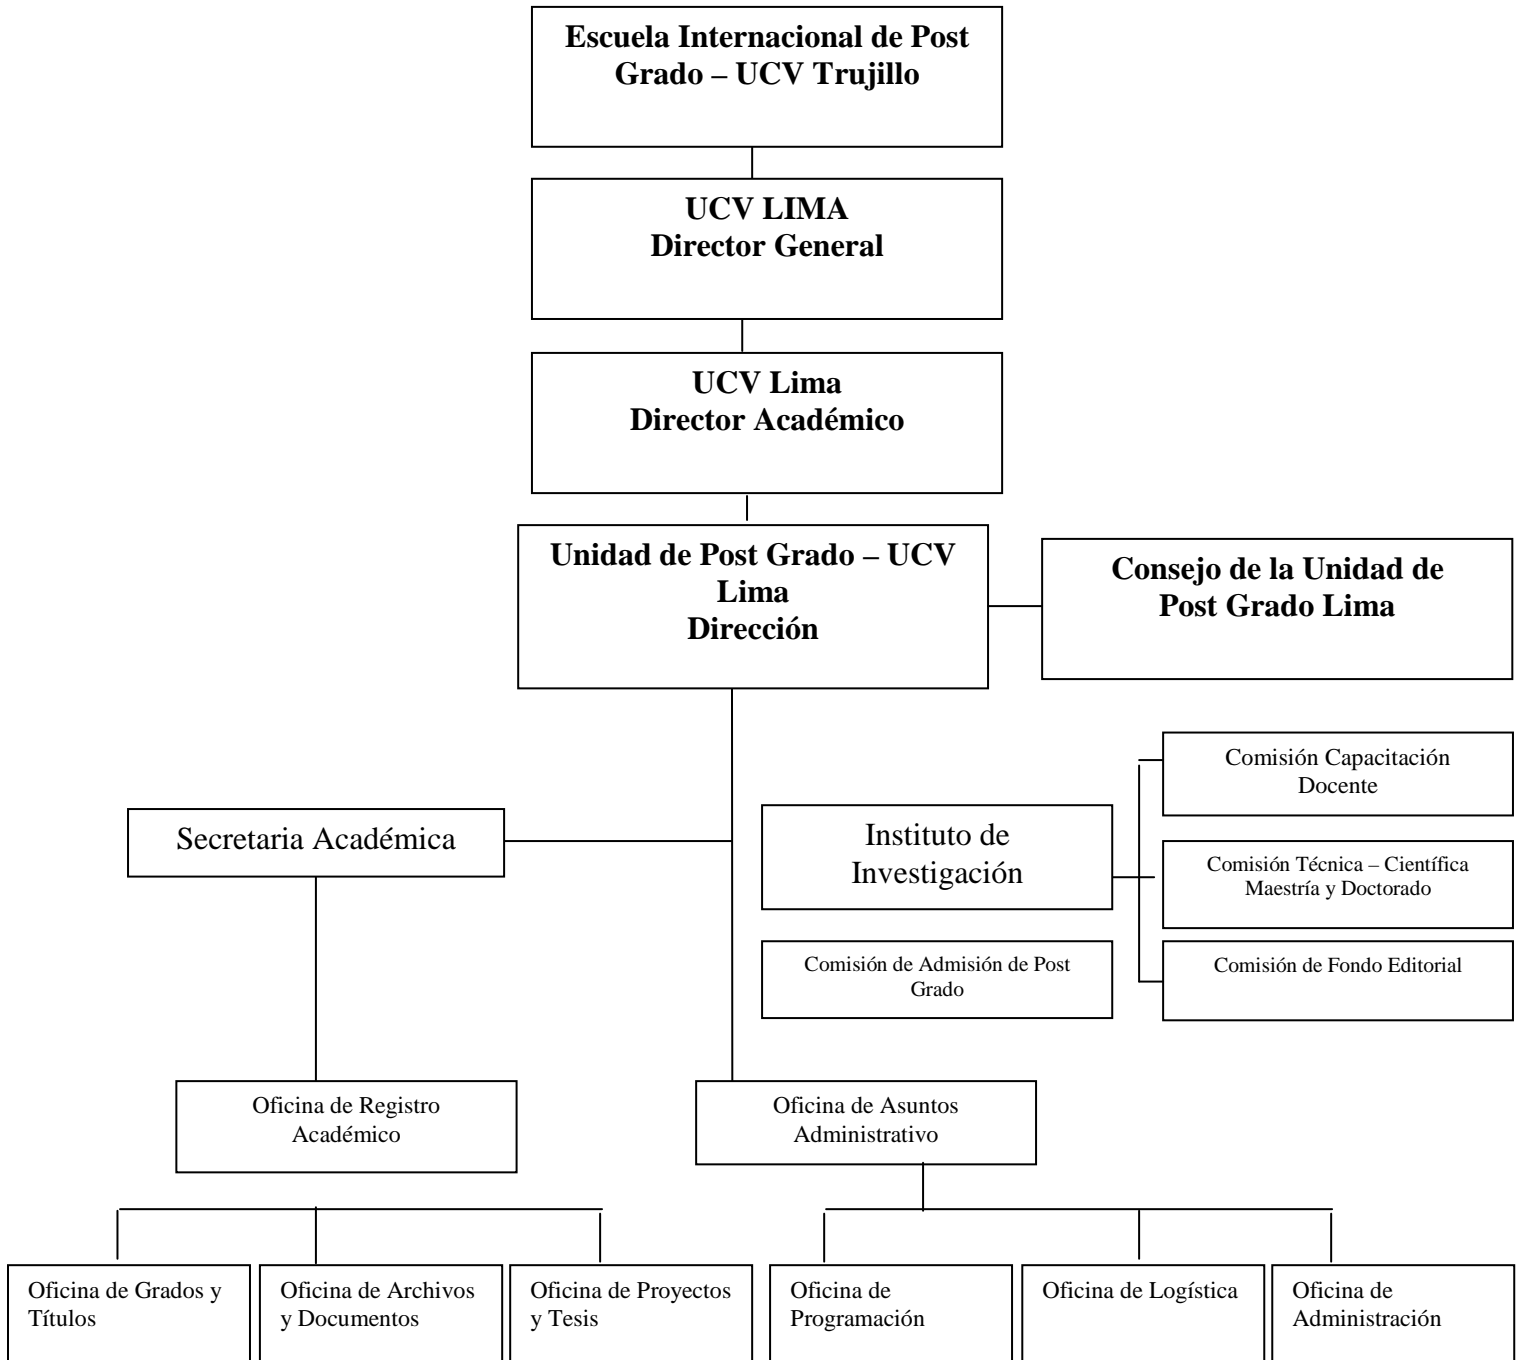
Escuela Internacional de Post Grado – UCV Trujillo

UCV LIMA
Director General

UCV Lima
Director Académico

Unidad de Post Grado – UCV Lima
Dirección

Consejo de la Unidad de Post Grado Lima

Comisión Capacitación Docente

Secretaria Académica

Instituto de Investigación

Comisión Técnica – Científica Maestría y Doctorado

Comisión de Admisión de Post Grado

Comisión de Fondo Editorial

Oficina de Registro Académico

Oficina de Asuntos Administrativo

Oficina de Grados y Títulos

Oficina de Archivos y Documentos

Oficina de Proyectos y Tesis

Oficina de Programación

Oficina de Logística

Oficina de Administración